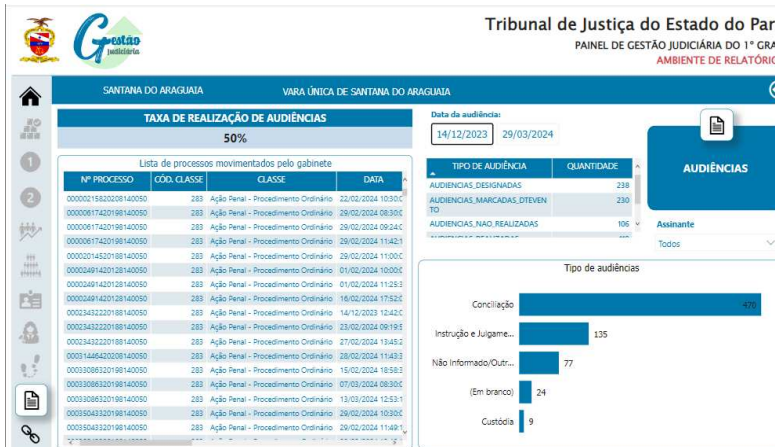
Gestão Judiciária

Tribunal de Justiça do Estado do Par

PAINEL DE GESTÃO JUDICIÁRIA DO 1º GRA

AMBIENTE DE RELATÓRI

SANTANA DO ARAGUAIA

VARA ÚNICA DE SANTANA DO ARAGUAIA

TAXA DE REALIZAÇÃO DE AUDIÊNCIAS

50%

Lista de processos movimentados pelo gabinete

| Nº PROCESSO | CÓD. CLASSE | CLASSE | DATA |
|---|---|---|---|
| 00000215820208140050 | 283 | Ação Penal - Procedimento Ordinário | 22/02/2024 10:30:0 |
| 00000617420219814005 | 283 | Ação Penal - Procedimento Ordinário | 29/02/2024 08:30:0 |
| 00000617420219814005 | 283 | Ação Penal - Procedimento Ordinário | 29/02/2024 09:24:0 |
| 00000617420219814005 | 283 | Ação Penal - Procedimento Ordinário | 29/02/2024 11:42:1 |
| 00000201452018814005 | 283 | Ação Penal - Procedimento Ordinário | 29/02/2024 11:00:0 |
| 00002491420218814005 | 283 | Ação Penal - Procedimento Ordinário | 01/02/2024 10:00:0 |
| 00002491420218814005 | 283 | Ação Penal - Procedimento Ordinário | 01/02/2024 11:25:3 |
| 00002491420218814005 | 283 | Ação Penal - Procedimento Ordinário | 16/02/2024 17:52:0 |
| 00002343222018814005 | 283 | Ação Penal - Procedimento Ordinário | 14/12/2023 12:42:0 |
| 00002343222018814005 | 283 | Ação Penal - Procedimento Ordinário | 23/02/2024 09:19:5 |
| 00002343222018814005 | 283 | Ação Penal - Procedimento Ordinário | 27/02/2024 13:45:2 |
| 00031446420208140050 | 283 | Ação Penal - Procedimento Ordinário | 28/02/2024 11:43:3 |
| 00003086320198140050 | 283 | Ação Penal - Procedimento Ordinário | 15/02/2024 18:58:3 |
| 00003086320198140050 | 283 | Ação Penal - Procedimento Ordinário | 07/03/2024 08:30:0 |
| 00003086320198140050 | 283 | Ação Penal - Procedimento Ordinário | 13/03/2024 12:53:1 |
| 00003504332019814005 | 283 | Ação Penal - Procedimento Ordinário | 29/02/2024 10:30:0 |
| 00003504332019814005 | 283 | Ação Penal - Procedimento Ordinário | 29/02/2024 11:49:1 |

Data da audiência:

14/12/2023 29/03/2024

| TIPO DE AUDIÊNCIA | QUANTIDADE |
|---|---|
| AUDIENCIAS_DESIGNADAS | 238 |
| AUDIENCIAS_MARCADAS_DTEVENTO | 230 |
| AUDIENCIAS_NAO_REALIZADAS | 106 |

AUDIÊNCIAS

Assinante

Todos

Tipo de audiências

Conciliação 470

Instrução e Julgame... 135

Não Informado/Outr... 77

(Em branco) 24

Custódia 9